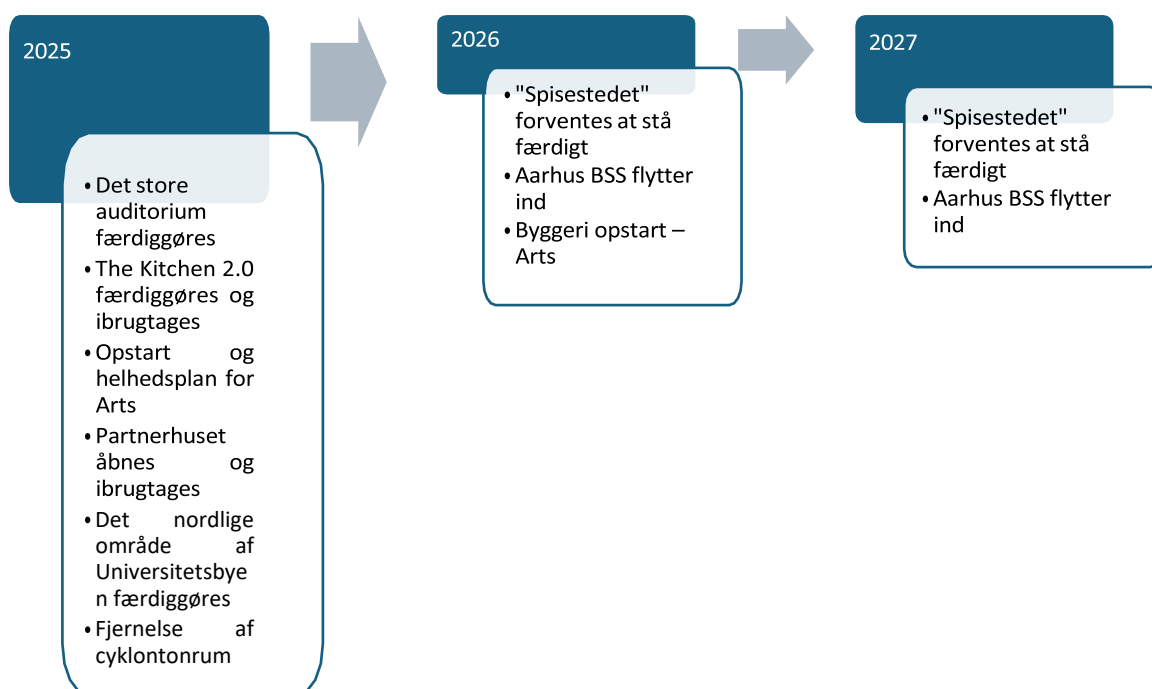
2025

• Det store auditorium færdiggøres
• The Kitchen 2.0 færdiggøres og ibrugtages
• Opstart og helhedsplan for Arts
• Partnerhuset åbnes og ibrugtages
• Det nordlige område af Universitetsbyen færdiggøres
• Fjernelse af cyklontonrum

2026

• "Spisestedet" forventes at stå færdigt
• Aarhus BSS flytter ind
• Byggeri opstart – Arts

2027

• "Spisestedet" forventes at stå færdigt
• Aarhus BSS flytter ind